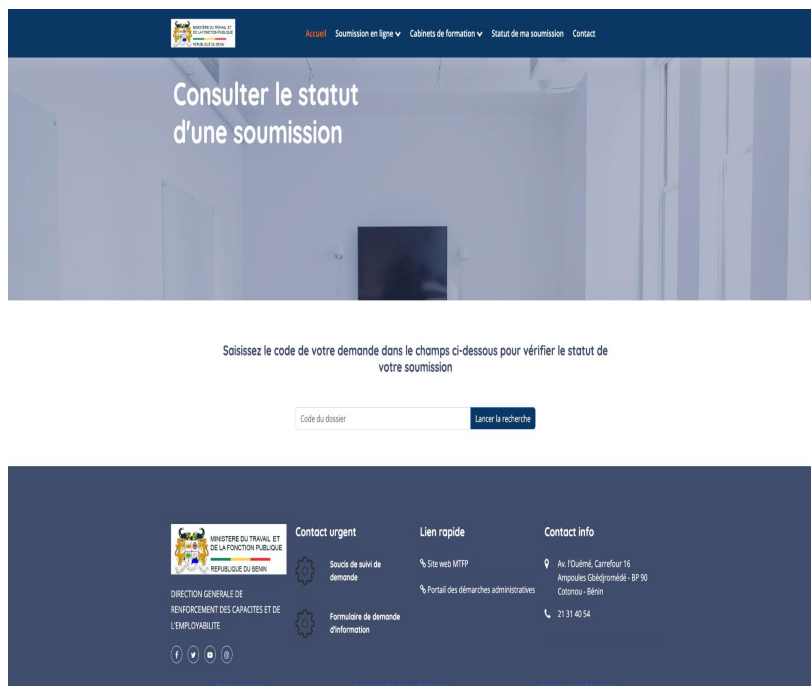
MINISTERE DU TRAVAIL ET DE LA FONCTION PUBLIQUE
REPUBLIQUE DU BENIN

Accueil Soumission en ligne Cabinets de formation Statut de ma soumission Contact

Consulter le statut d'une soumission

Saisissez le code de votre demande dans le champs ci-dessous pour vérifier le statut de votre soumission

Code du dossier
Lancer la recherche

MINISTERE DU TRAVAIL ET DE LA FONCTION PUBLIQUE
REPUBLIQUE DU BENIN

DIRECTION GENERALE DE RENFORCEMENT DES CAPACITES ET DE L'EMPLOYABILITE

Contact urgent

Soucis de suivi de demande

Formulaire de demande d'information

Lien rapide

Site web MTFP

Portail des démarches administratives

Contact info

Av. l'Ouémé, Carrefour 16 Ampoules Gbèdjromèdé - BP 90 Cotonou - Bénin

21 31 40 54